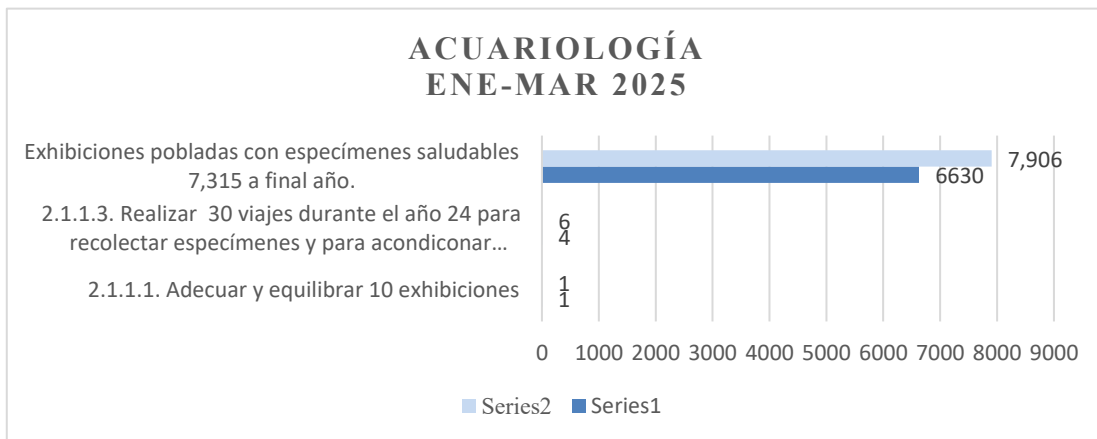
ACUARIOLOGÍA
ENE-MAR 2025

Exhibiciones pobladas con especímenes saludables 7,315 a final año.

7,906

6630

2.1.1.3. Realizar 30 viajes durante el año 24 para recolectar especímenes y para acondiconar…

6
4

2.1.1.1. Adecuar y equilibrar 10 exhibiciones

1
1

0 1000 2000 3000 4000 5000 6000 7000 8000 9000

Series2 Series1